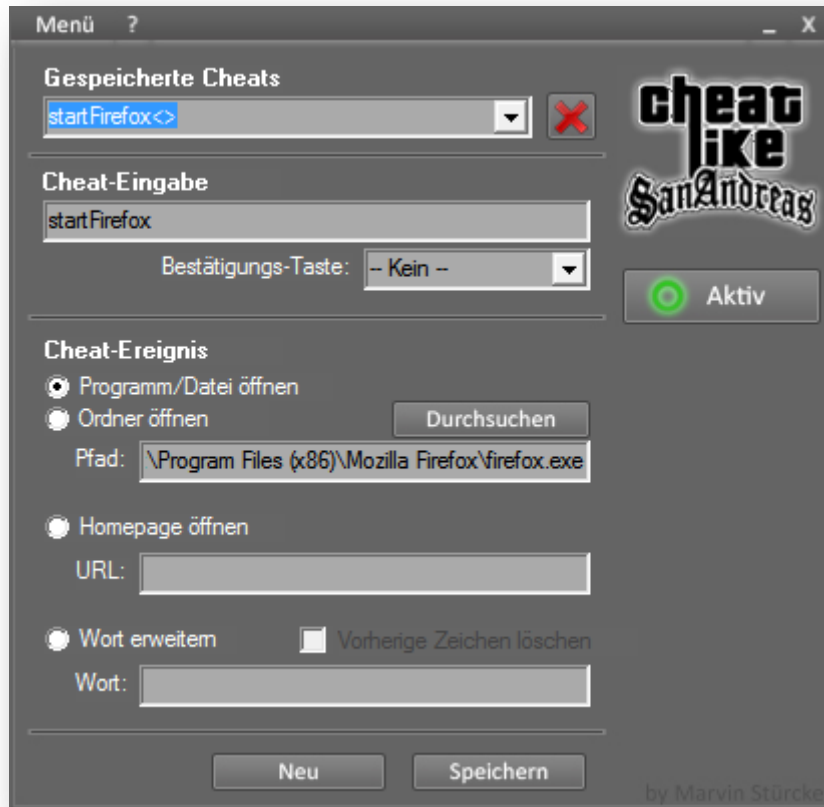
Menü ? _ X

Gespeicherte Cheats
startFirefox<>

cheat like SanAndreas

Cheat-Eingabe
startFirefox
Bestätigungs-Taste: -- Kein --

Aktiv

Cheat-Ereignis
Programm/Datei öffnen
Ordner öffnen
Durchsuchen
Pfad: \Program Files (x86)\Mozilla Firefox\firefox.exe

Homepage öffnen
URL:

Wort erweitern
Vorherige Zeichen löschen
Wort:

Neu
Speichern

by Marvin Stürcke